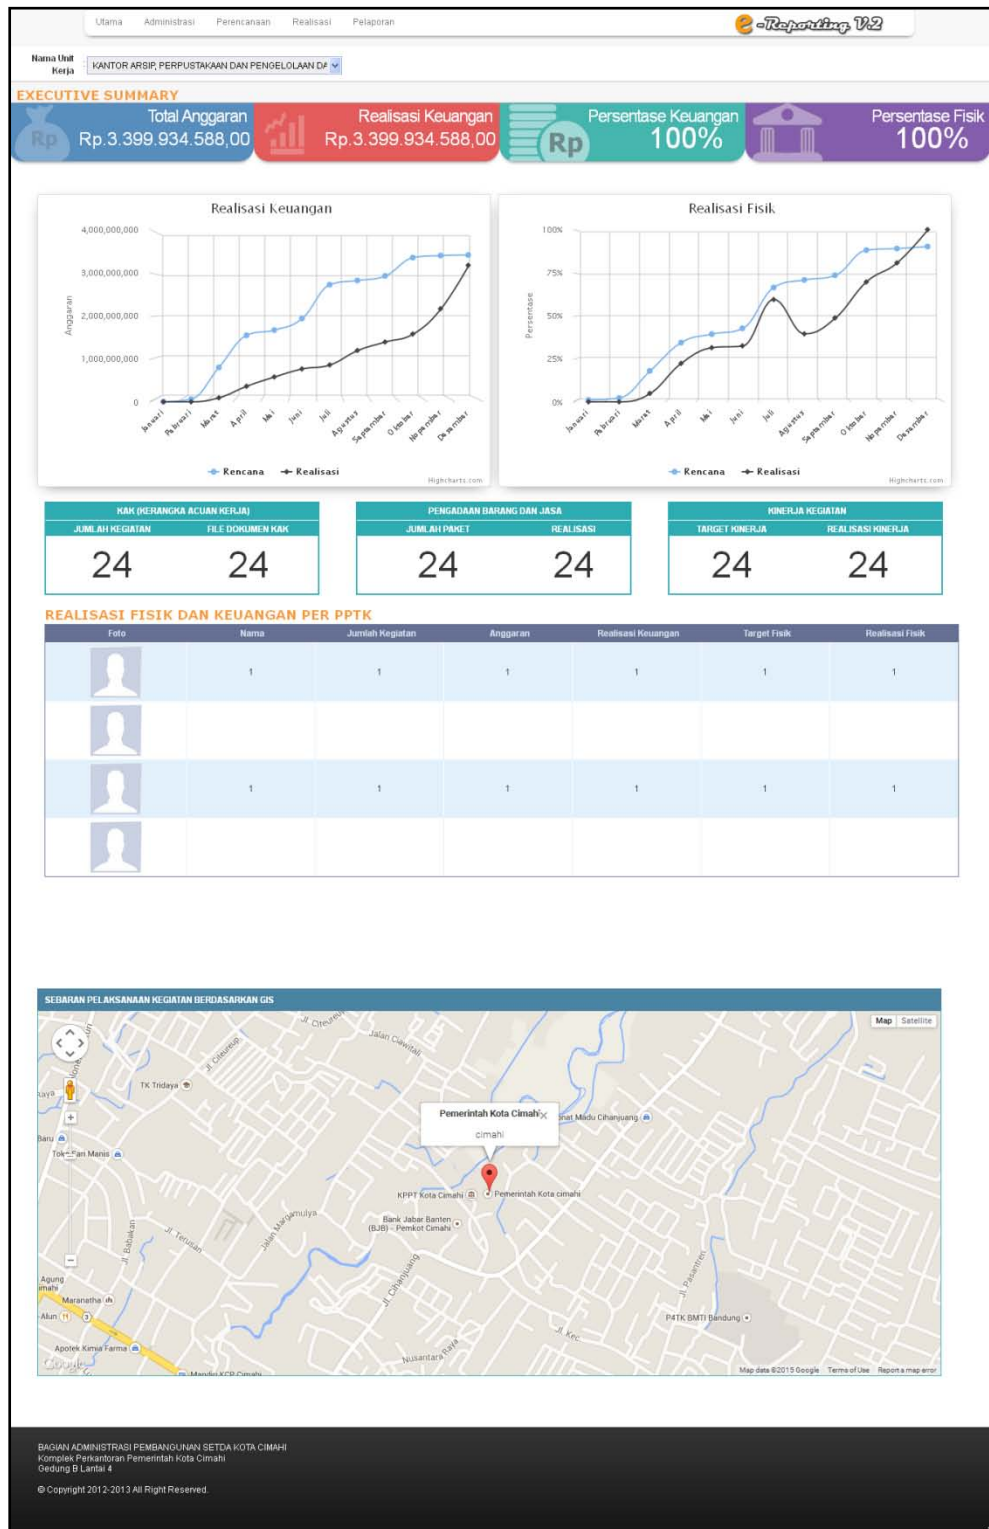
Utama Administrasi Perencanaan Realisasi Pelaporan

e-Reporting V.2

Nama Unit Kerja KANTOR ARSIP, PERPUSTAKAAN DAN PENGELOLAAN DA

EXECUTIVE SUMMARY

Rp Total Anggaran Rp.3.399.934.588,00

Realisasi Keuangan Rp.3.399.934.588,00

Rp Persentase Keuangan 100%

Persentase Fisik 100%

Realisasi Keuangan

4,000,000,000
3,000,000,000
2,000,000,000
1,000,000,000
0

Anggaran

Januari Februari Maret April Mei Juni Juli Agustus September Oktober Nopember Desember

Rencana Realisasi

Highcharts.com

Realisasi Fisik

100%
75%
50%
25%
0%

Persentase

Januari Februari Maret April Mei Juni Juli Agustus September Oktober Nopember Desember

Rencana Realisasi

Highcharts.com

KAK (KERANGKA ACUAN KERJA)

| JUMLAH KEGIATAN | FILE DOKUMEN KAK |
|---|---|
| 24 | 24 |

PENGADAAN BARANG DAN JASA

| JUMLAH PAKET | REALISASI |
|---|---|
| 24 | 24 |

KINERJA KEGIATAN

| TARGET KINERJA | REALISASI KINERJA |
|---|---|
| 24 | 24 |

REALISASI FISIK DAN KEUANGAN PER PPTK

| Foto | Nama | Jumlah Kegiatan | Anggaran | Realisasi Keuangan | Target Fisik | Realisasi Fisik |
|---|---|---|---|---|---|---|
| | 1 | 1 | 1 | 1 | 1 | 1 |
| | | | | | | |
| | 1 | 1 | 1 | 1 | 1 | 1 |
| | | | | | | |

SEBARAN PELAKSANAAN KEGIATAN BERDASARKAN GIS

Map Satellite

Jl. Citeureup Jalan Clawitali Jl. Citeureup TK Tridaya Pemerintah Kota Cimahi cimahi nat Madu Cihanjuang Toko Ban Manis KPPT Kota Cimahi Pemerintah Kota cimahi Bank Jabar Banten (BJB) - Pemkot Cimahi Jalan Margamulya Jl. Terusan Jl. Babakan Jl. Cihanjuang Jl. Pasantren Agung imahi Maranatha Alun Apotek Kimia Farma Nusantara Raya P4TK BMTI Bandung Jl. Kec Google Mandiri KCP Cimahi

Map data ©2015 Google Terms of Use Report a map error

BAGIAN ADMINISTRASI PEMBANGUNAN SETDA KOTA CIMAHI
Komplek Perkantoran Pemerintah Kota Cimahi
Gedung B Lantai 4

© Copyright 2012-2013 All Right Reserved.